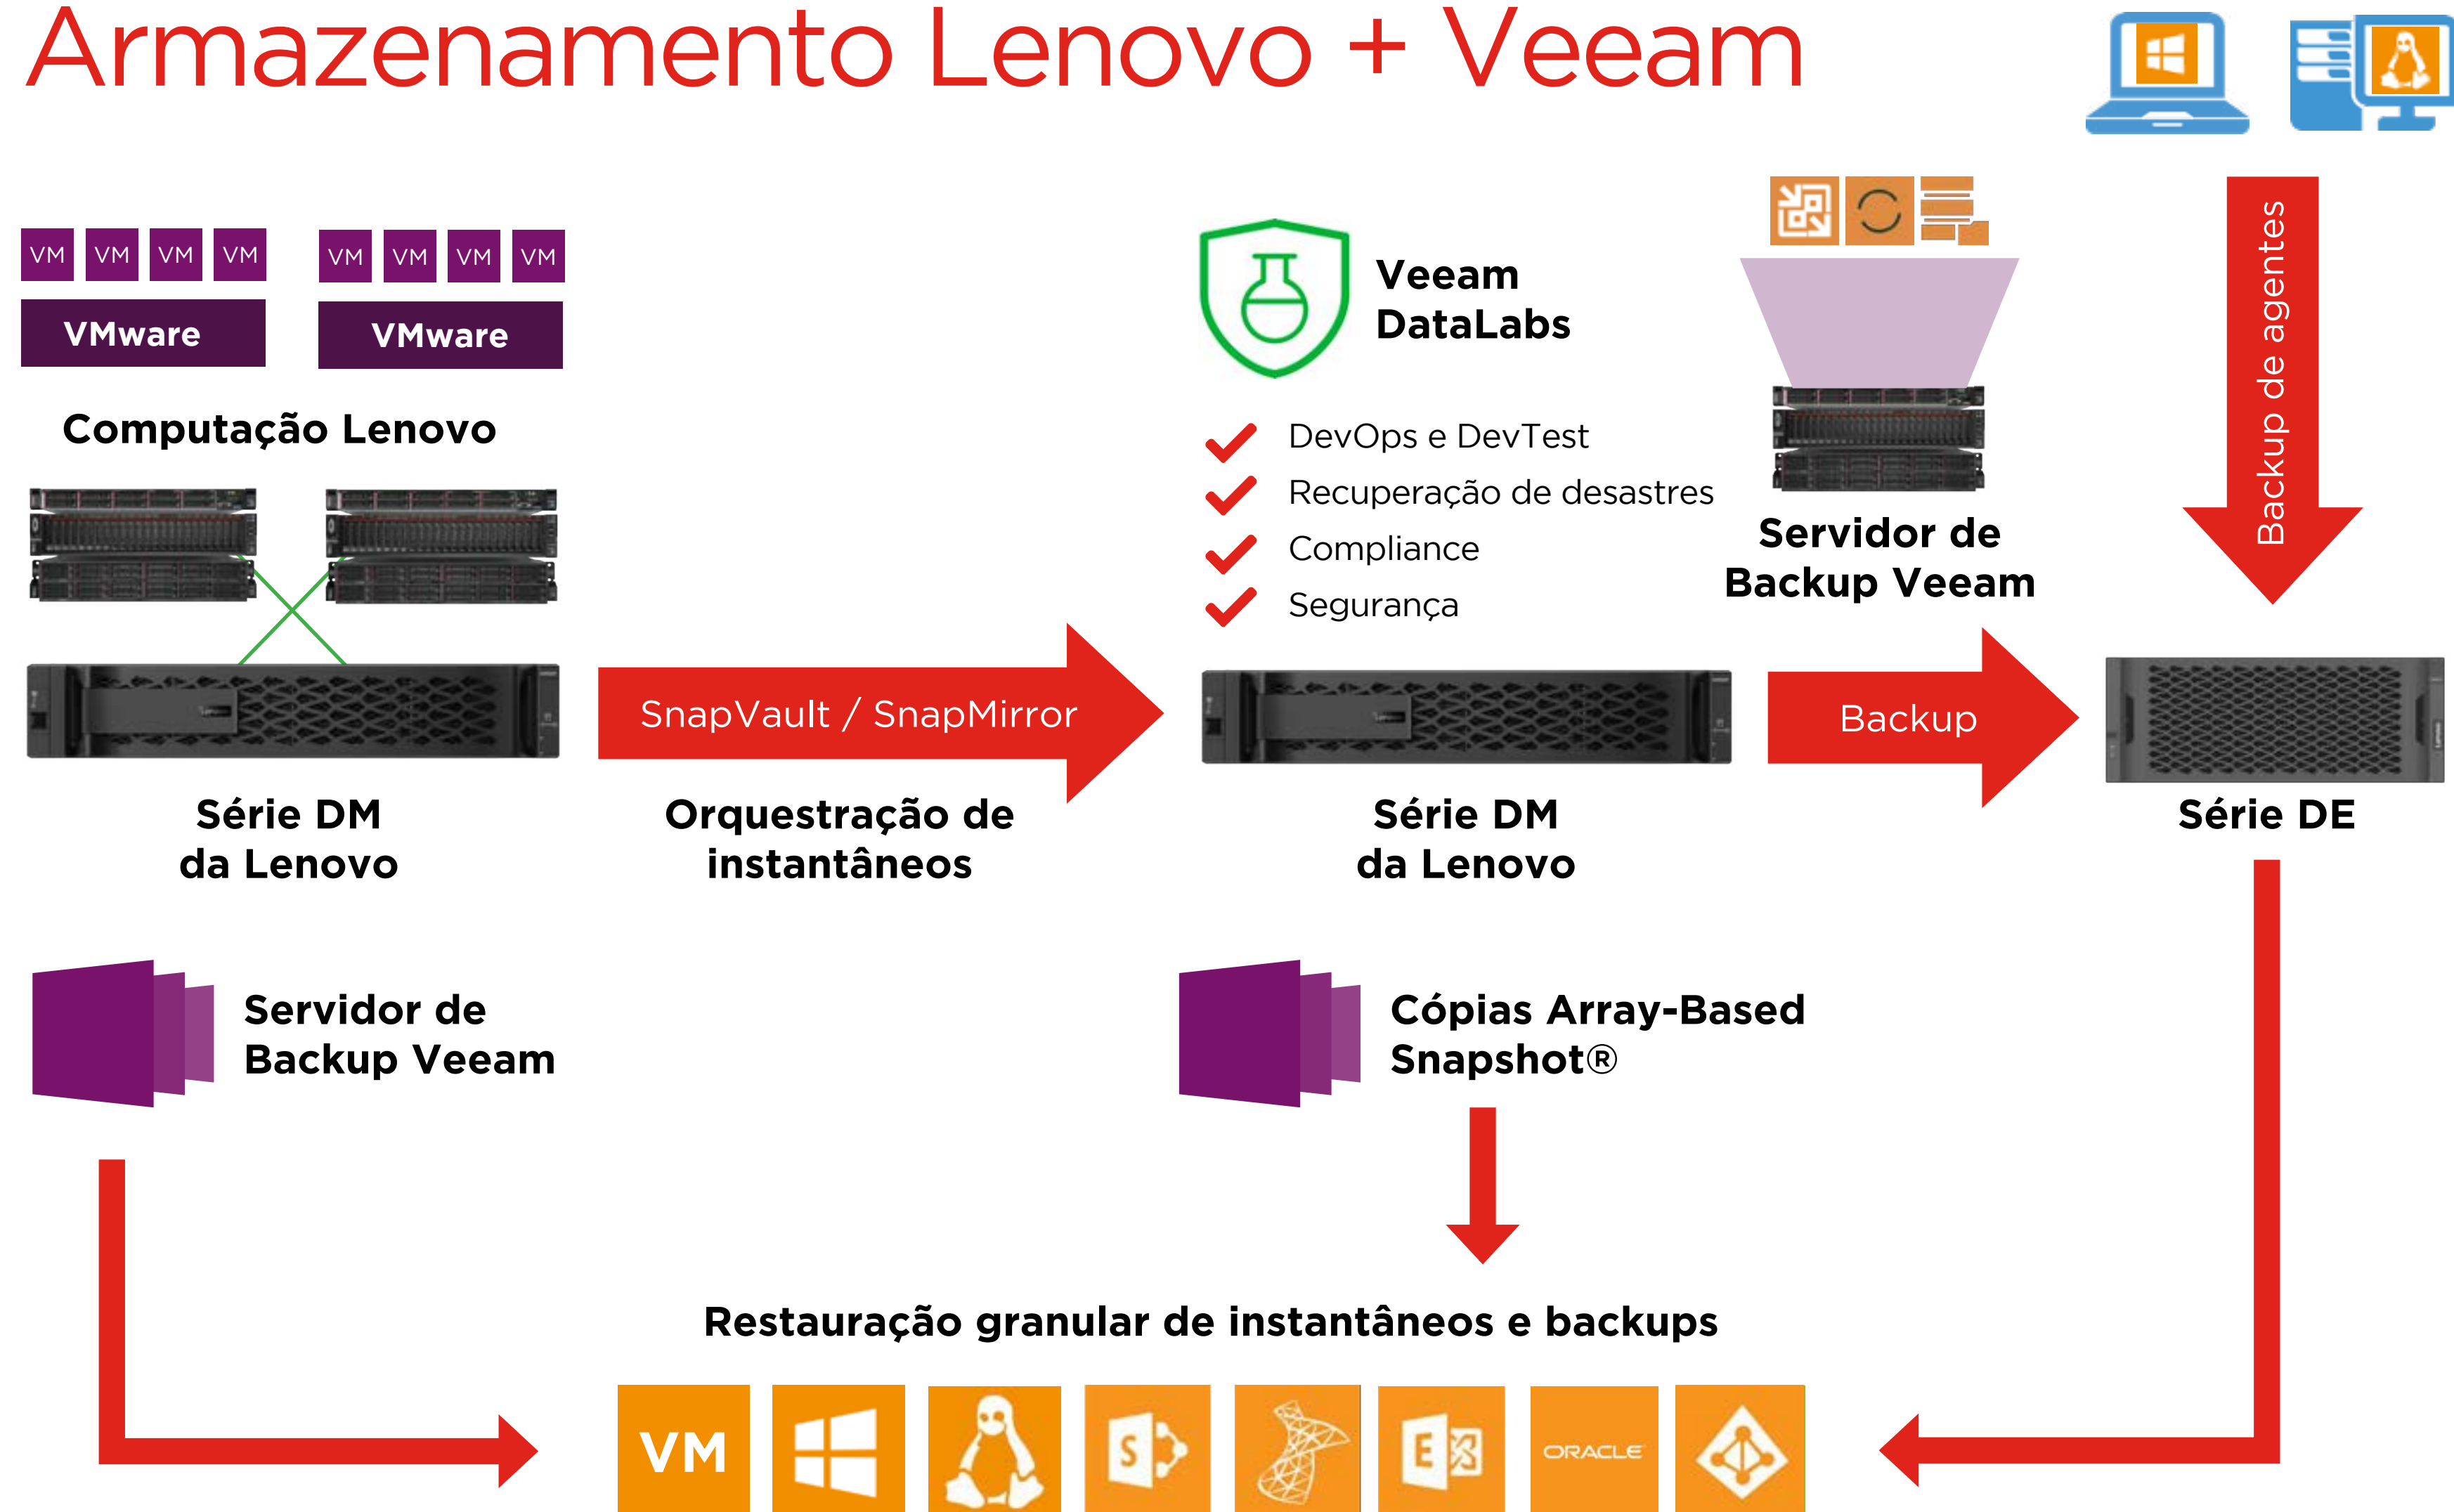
Armazenamento Lenovo + Veeam

VM VM VM VM
VMware

VM VM VM VM
VMware

Computação Lenovo

Série DM
da Lenovo

SnapVault / SnapMirror

Orquestração de instantâneos

Veeam DataLabs

DevOps e DevTest
Recuperação de desastres
Compliance
Segurança

Série DM
da Lenovo

Servidor de Backup Veeam

Backup de agentes

Backup

Série DE

Servidor de Backup Veeam

Cópias Array-Based Snapshot®

Restauração granular de instantâneos e backups

VM

ORACLE